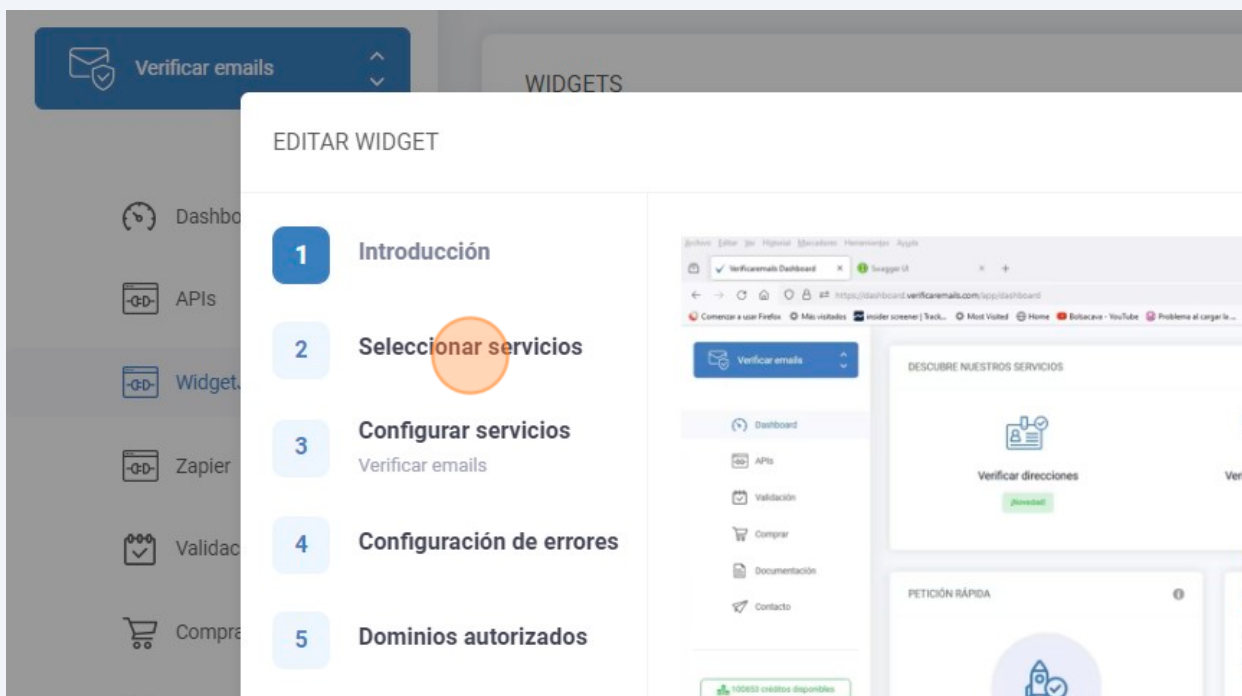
Verificar emails

WIDGETS

EDITAR WIDGET

Dashbo

APIs

Widget

Zapier

Validac

Compra

1 Introducción

2 Seleccionar servicios

3 Configurar servicios
Verificar emails

4 Configuración de errores

5 Dominios autorizados

Archivo Editar Ver Historial Marcadores Herramientas Ayuda

Verificaremails Dashboard × Swagger UI × +

https://dashboard.verificaremails.com/app/dashboard

Comenzar a usar Firefox Más visitados insider screener | Track... Most Visited Home Bolsacava - YouTube Problema al cargar la...

Verificar emails

Dashboard

APIs

Validación

Comprar

Documentación

Contacto

100853 créditos disponibles

DESCUBRE NUESTROS SERVICIOS

Verificar direcciones

¡Novedad!

Ver

PETICIÓN RÁPIDA